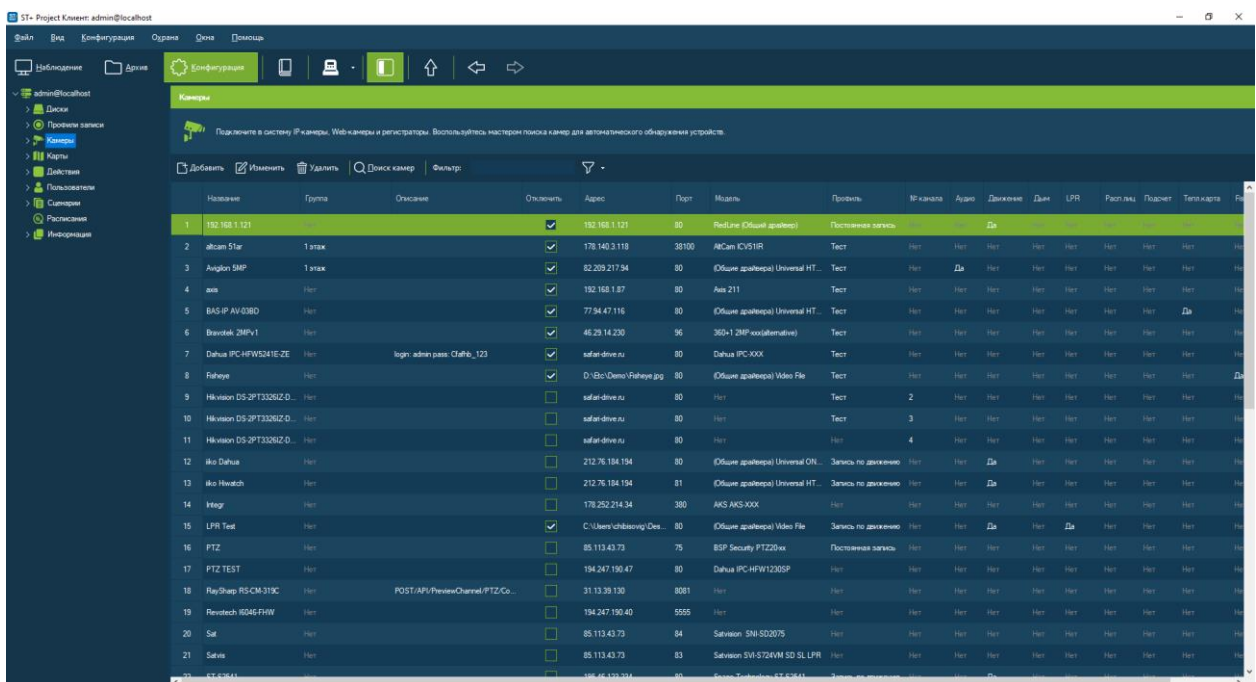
ST+ Project Клиент: admin@localhost

Файл Вид Конфигурация Охрана Окна Помощь

Наблюдение Архив Конфигурация

admin@localhost
Диски
Профили записи
Камеры
Карты
Действия
Пользователи
Сценарии
Расписания
Информация

Камеры

Подключите в систему IP камеры, Web камеры и регистраторы. Воспользуйтесь мастером поиска камер для автоматического обнаружения устройств.

Добавить Изменить Удалить Поиск камер Фильтр:

| | Название | Группа | Описание | Отключить | Адрес | Порт | Модель | Профиль | № канала | Аудио | Движение | Дым | LPR | Расп.лиц | Подсчет | Тепл.карта | Fe |
|---|---|---|---|---|---|---|---|---|---|---|---|---|---|---|---|---|---|
| 1 | 192.168.1.121 | Нет | | ✓ | 192.168.1.121 | 80 | RedLine (Общий драйвер) | Постоянная запись | Нет | Нет | Да | Нет | Нет | Нет | Нет | Нет | |
| 2 | altcam 51ar | 1 этаж | | ✓ | 178.140.3.118 | 38100 | AltCam ICV51IR | Тест | Нет | Нет | Нет | Нет | Нет | Нет | Нет | Нет | Не |
| 3 | Avigilon 5MP | 1 этаж | | ✓ | 82.209.217.94 | 80 | (Общие драйвера) Universal HT... | Тест | Нет | Да | Нет | Нет | Нет | Нет | Нет | Нет | Не |
| 4 | axis | Нет | | ✓ | 192.168.1.87 | 80 | Axis 211 | Тест | Нет | Нет | Нет | Нет | Нет | Нет | Нет | Нет | Не |
| 5 | BAS-IP AV-03BD | Нет | | ✓ | 77.94.47.116 | 80 | (Общие драйвера) Universal HT... | Тест | Нет | Нет | Нет | Нет | Нет | Нет | Нет | Да | Не |
| 6 | Bravotek 2MPv1 | Нет | | ✓ | 46.29.14.230 | 96 | 360+1 2MP xxx(alternative) | Тест | Нет | Нет | Нет | Нет | Нет | Нет | Нет | Нет | Не |
| 7 | Dahua IPC-HFW5241E-ZE | Нет | login: admin pass: Cfafhb_123 | ✓ | safari-drive.ru | 80 | Dahua IPC-XXX | Тест | Нет | Нет | Нет | Нет | Нет | Нет | Нет | Нет | Не |
| 8 | Fisheye | Нет | | ✓ | D:\Etc\Demo\Fisheye.jpg | 80 | (Общие драйвера) Video File | Тест | Нет | Нет | Нет | Нет | Нет | Нет | Нет | Нет | Да |
| 9 | Hikvision DS-2PT3326IZ-D... | Нет | | | safari-drive.ru | 80 | Нет | Тест | 2 | Нет | Нет | Нет | Нет | Нет | Нет | Нет | Не |
| 10 | Hikvision DS-2PT3326IZ-D... | Нет | | | safari-drive.ru | 81 | Нет | Тест | 3 | Нет | Нет | Нет | Нет | Нет | Нет | Нет | Не |
| 11 | Hikvision DS-2PT3326IZ-D... | Нет | | | safari-drive.ru | 80 | Нет | Нет | 4 | Нет | Нет | Нет | Нет | Нет | Нет | Нет | Не |
| 12 | iko Dahua | Нет | | | 212.76.184.194 | 80 | (Общие драйвера) Universal ON... | Запись по движению | Нет | Нет | Да | Нет | Нет | Нет | Нет | Нет | Не |
| 13 | iko Hiwatch | Нет | | | 212.76.184.194 | 81 | (Общие драйвера) Universal HT... | Запись по движению | Нет | Нет | Да | Нет | Нет | Нет | Нет | Нет | Не |
| 14 | Integr | Нет | | | 178.252.214.34 | 380 | AKS AKS-XXX | Нет | Нет | Нет | Нет | Нет | Нет | Нет | Нет | Нет | Не |
| 15 | LPR Test | Нет | | ✓ | C:\Users\chibisovig\Des... | 80 | (Общие драйвера) Video File | Запись по движению | Нет | Нет | Да | Нет | Да | Нет | Нет | Нет | Не |
| 16 | PTZ | Нет | | | 85.113.43.73 | 75 | BSP Security PTZ20xx | Постоянная запись | Нет | Нет | Нет | Нет | Нет | Нет | Нет | Нет | Не |
| 17 | PTZ TEST | Нет | | | 194.247.190.47 | 80 | Dahua IPC-HFW1230SP | Нет | Нет | Нет | Нет | Нет | Нет | Нет | Нет | Нет | Не |
| 18 | RaySharp RS-CM-319C | Нет | POST/API/PreviewChannel/PTZ/Co... | | 31.13.39.130 | 8081 | Нет | Нет | Нет | Нет | Нет | Нет | Нет | Нет | Нет | Нет | Не |
| 19 | Revotech I6046-FHW | Нет | | | 194.247.190.40 | 5555 | Нет | Нет | Нет | Нет | Нет | Нет | Нет | Нет | Нет | Нет | Не |
| 20 | Sat | Нет | | | 85.113.43.73 | 84 | Satvision SNI-SD2075 | Нет | Нет | Нет | Нет | Нет | Нет | Нет | Нет | Нет | Не |
| 21 | Satvis | Нет | | | 85.113.43.73 | 83 | Satvision SVI-S724VM SD SL LPR | Нет | Нет | Нет | Нет | Нет | Нет | Нет | Нет | Нет | Не |
| 22 | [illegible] | | | | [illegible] | | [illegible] | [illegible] | | | | | | | | | |